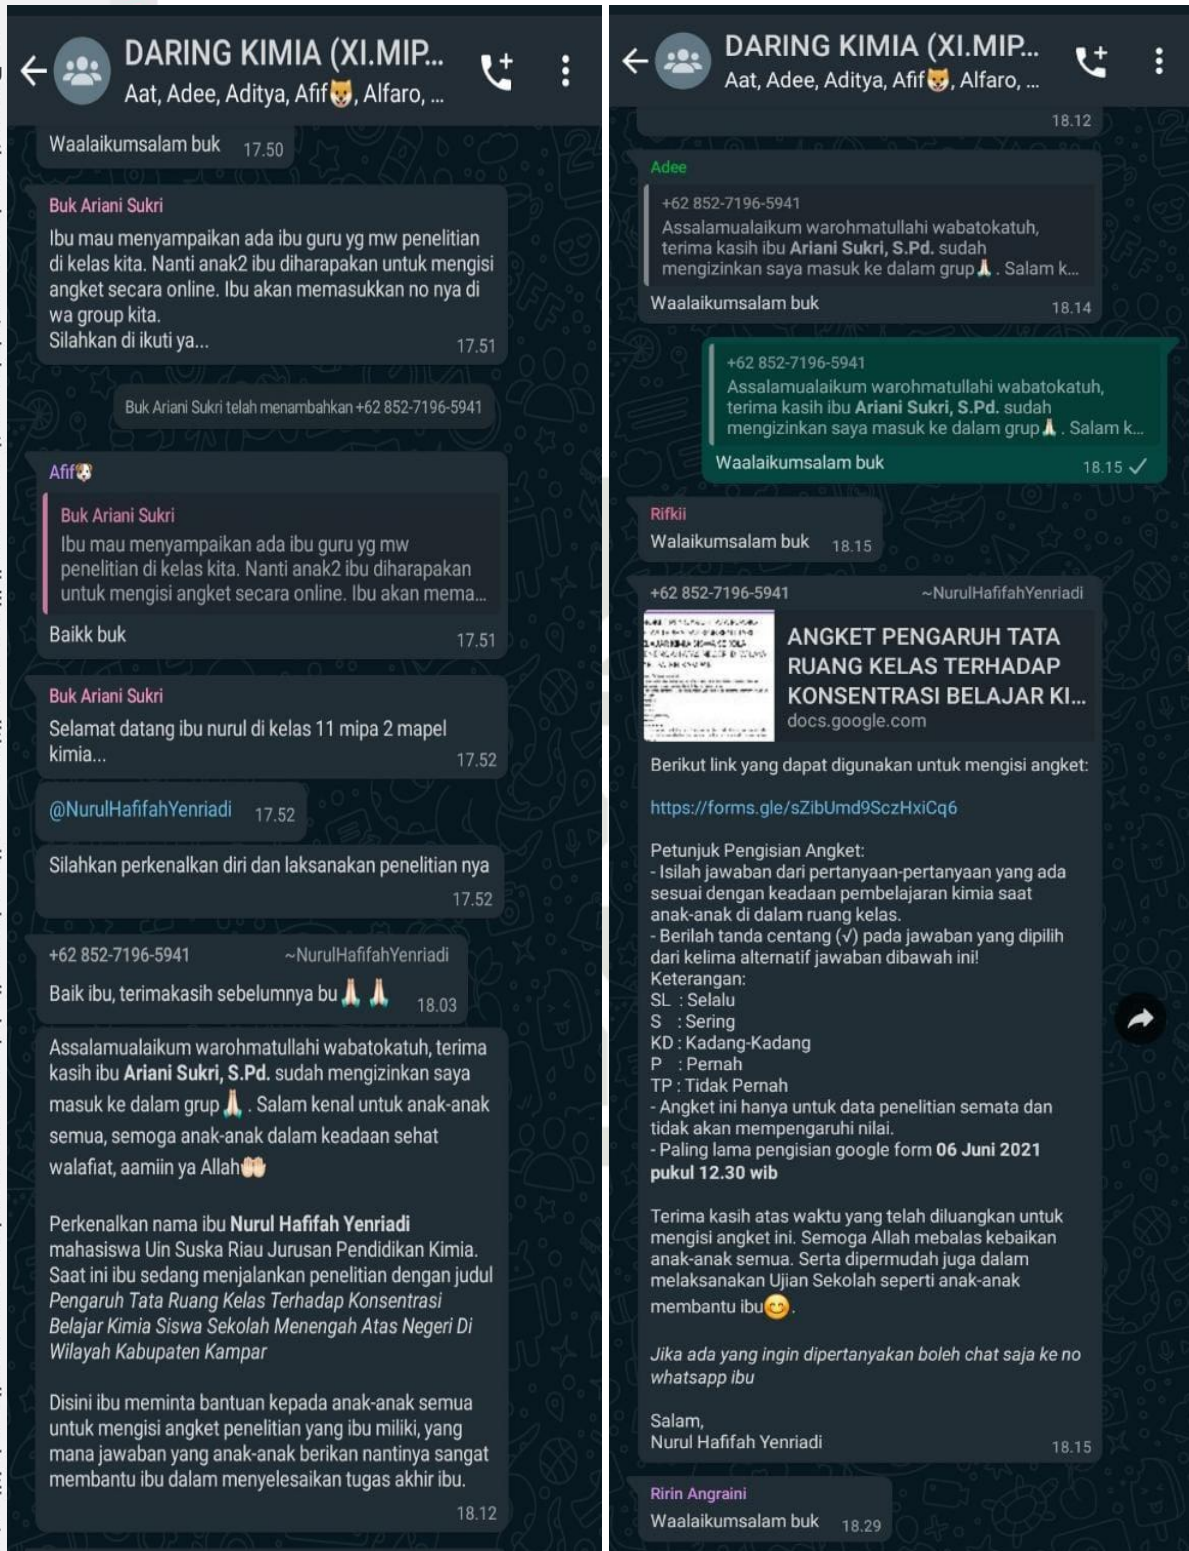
DARING KIMIA (XI.MIP...
Aat, Adee, Aditya, Afif😼, Alfaro, ...

Waalaikumsalam buk 17.50

Buk Ariani Sukri
Ibu mau menyampaikan ada ibu guru yg mw penelitian di kelas kita. Nanti anak2 ibu diharapakan untuk mengisi angket secara online. Ibu akan memasukkan no nya di wa group kita.
Silahkan di ikuti ya... 17.51

Buk Ariani Sukri telah menambahkan +62 852-7196-5941

Afif🐶
Buk Ariani Sukri
Ibu mau menyampaikan ada ibu guru yg mw penelitian di kelas kita. Nanti anak2 ibu diharapakan untuk mengisi angket secara online. Ibu akan mema...
Baikk buk 17.51

Buk Ariani Sukri
Selamat datang ibu nurul di kelas 11 mipa 2 mapel kimia... 17.52

@NurulHafifahYenriadi 17.52

Silahkan perkenalkan diri dan laksanakan penelitian nya 17.52

+62 852-7196-5941 ~NurulHafifahYenriadi
Baik ibu, terimakasih sebelumnya bu🙏🙏 18.03

Assalamualaikum warohmatullahi wabatokatuh, terima kasih ibu **Ariani Sukri, S.Pd.** sudah mengizinkan saya masuk ke dalam grup🙏. Salam kenal untuk anak-anak semua, semoga anak-anak dalam keadaan sehat walafiat, aamiin ya Allah🤲

Perkenalkan nama ibu **Nurul Hafifah Yenriadi** mahasiswa Uin Suska Riau Jurusan Pendidikan Kimia. Saat ini ibu sedang menjalankan penelitian dengan judul *Pengaruh Tata Ruang Kelas Terhadap Konsentrasi Belajar Kimia Siswa Sekolah Menengah Atas Negeri Di Wilayah Kabupaten Kampar*

Disini ibu meminta bantuan kepada anak-anak semua untuk mengisi angket penelitian yang ibu miliki, yang mana jawaban yang anak-anak berikan nantinya sangat membantu ibu dalam menyelesaikan tugas akhir ibu. 18.12

DARING KIMIA (XI.MIP...
Aat, Adee, Aditya, Afif😼, Alfaro, ...

18.12

Adee
+62 852-7196-5941
Assalamualaikum warohmatullahi wabatokatuh, terima kasih ibu **Ariani Sukri, S.Pd.** sudah mengizinkan saya masuk ke dalam grup🙏. Salam k...
Waalaikumsalam buk 18.14

+62 852-7196-5941
Assalamualaikum warohmatullahi wabatokatuh, terima kasih ibu **Ariani Sukri, S.Pd.** sudah mengizinkan saya masuk ke dalam grup🙏. Salam k...
Waalaikumsalam buk 18.15 ✓

Rifkii
Walaikumsalam buk 18.15

+62 852-7196-5941 ~NurulHafifahYenriadi
ANGKET PENGARUH TATA RUANG KELAS TERHADAP KONSENTRASI BELAJAR KI...
docs.google.com
Berikut link yang dapat digunakan untuk mengisi angket:

https://forms.gle/sZibUmd9SczHxiCq6

Petunjuk Pengisian Angket:
- Isilah jawaban dari pertanyaan-pertanyaan yang ada sesuai dengan keadaan pembelajaran kimia saat anak-anak di dalam ruang kelas.
- Berilah tanda centang (√) pada jawaban yang dipilih dari kelima alternatif jawaban dibawah ini!
Keterangan:
SL : Selalu
S : Sering
KD : Kadang-Kadang
P : Pernah
TP : Tidak Pernah
- Angket ini hanya untuk data penelitian semata dan tidak akan mempengaruhi nilai.
- Paling lama pengisian google form **06 Juni 2021 pukul 12.30 wib**

Terima kasih atas waktu yang telah diluangkan untuk mengisi angket ini. Semoga Allah mebalas kebaikan anak-anak semua. Serta dipermudah juga dalam melaksanakan Ujian Sekolah seperti anak-anak membantu ibu😊.

*Jika ada yang ingin dipertanyakan boleh chat saja ke no whatsapp ibu*

Salam,
Nurul Hafifah Yenriadi 18.15

Ririn Angraini
Waalaikumsalam buk 18.29